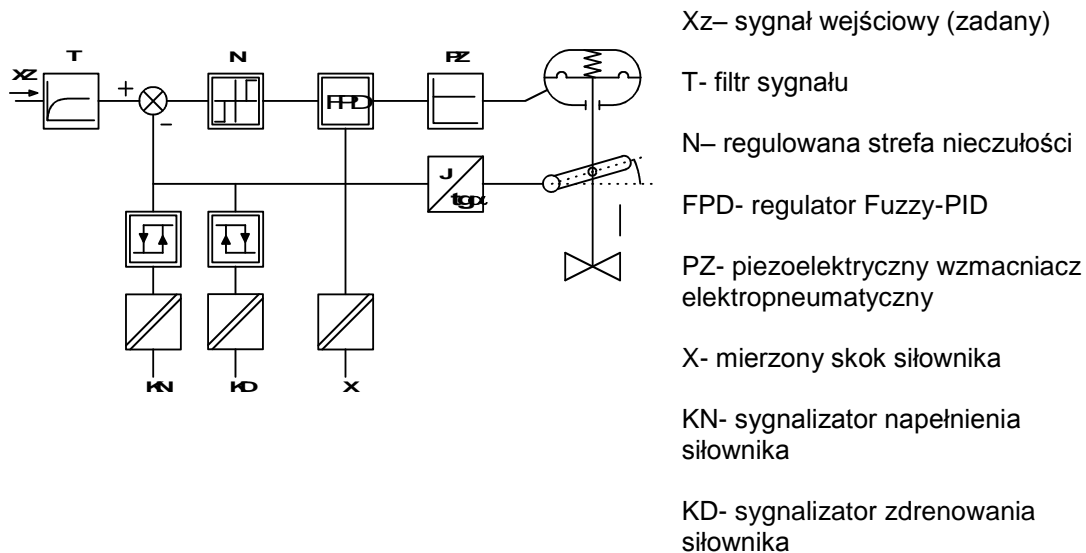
XZ

T

+

–

N

FPD

PZ

J

tgα

KN

KD

X

Xz– sygnał wejściowy (zadany)

T- filtr sygnału

N– regulowana strefa nieczułości

FPD- regulator Fuzzy-PID

PZ- piezoelektryczny wzmacniacz elektropneumatyczny

X- mierzony skok siłownika

KN- sygnalizator napełnienia siłownika

KD- sygnalizator zdrenowania siłownika